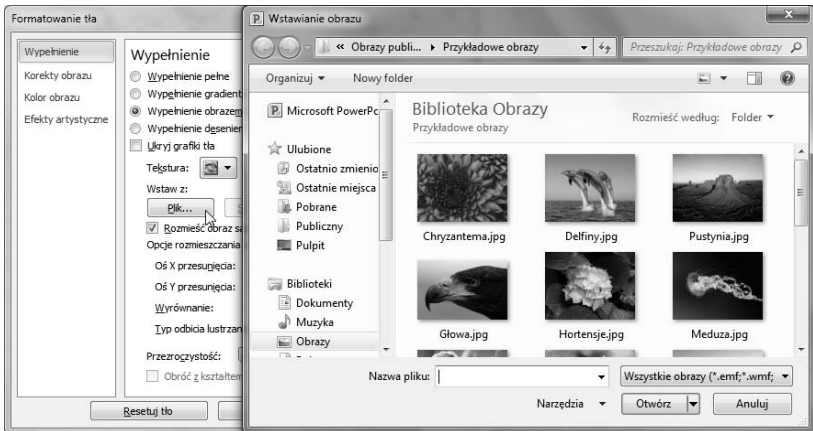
Formatowanie tła

Wypełnienie
Korekty obrazu
Kolor obrazu
Efekty artystyczne

Wypełnienie
Wypełnienie pełne
Wypełnienie gradient
Wypełnienie obrazem
Wypełnienie desenier
Ukryj grafiki tła
Tekstura:
Wstaw z:
Plik...
Rozmieść obraz s
Opcje rozmieszczania
Oś X przesunięcia:
Oś Y przesunięcia:
Wyrównanie:
Typ odbicia lustrzan
Przezroczystość:
Obróć z kształtem
Resetuj tło

Wstawianie obrazu
« Obrazy publi... ▸ Przykładowe obrazy
Przeszukaj: Przykładowe obrazy
Organizuj ▾
Nowy folder
Microsoft PowerPo
Ulubione
Ostatnio zmienio
Ostatnie miejsca
Pobrane
Publiczny
Pulpit
Biblioteki
Dokumenty
Muzyka
Obrazy
Biblioteka Obrazy
Przykładowe obrazy
Rozmieść według: Folder ▾
Chryzantema.jpg
Delfiny.jpg
Pustynia.jpg
Głowa.jpg
Hortensje.jpg
Meduza.jpg
Nazwa pliku:
Wszystkie obrazy (*.emf;*.wmf;
Narzędzia ▾
Otwórz
Anuluj